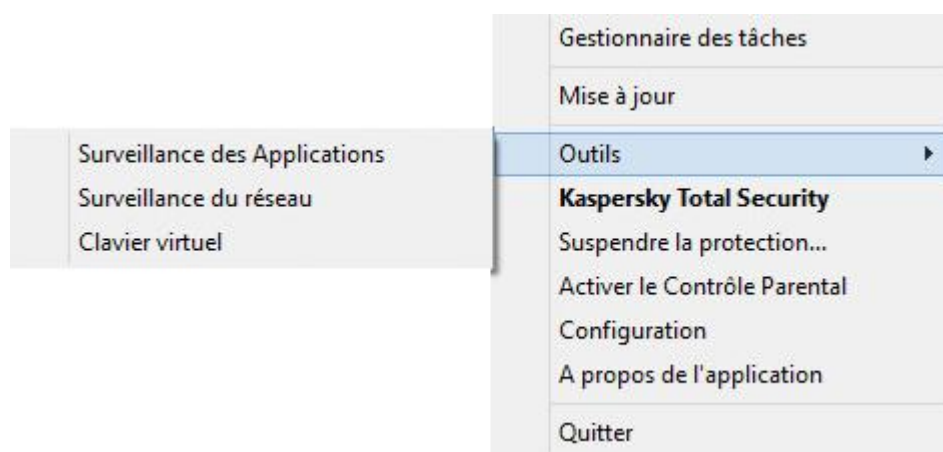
Gestionnaire des tâches

Mise à jour

Outils

Surveillance des Applications
Surveillance du réseau
Clavier virtuel

Kaspersky Total Security
Suspendre la protection...
Activer le Contrôle Parental
Configuration
A propos de l'application

Quitter